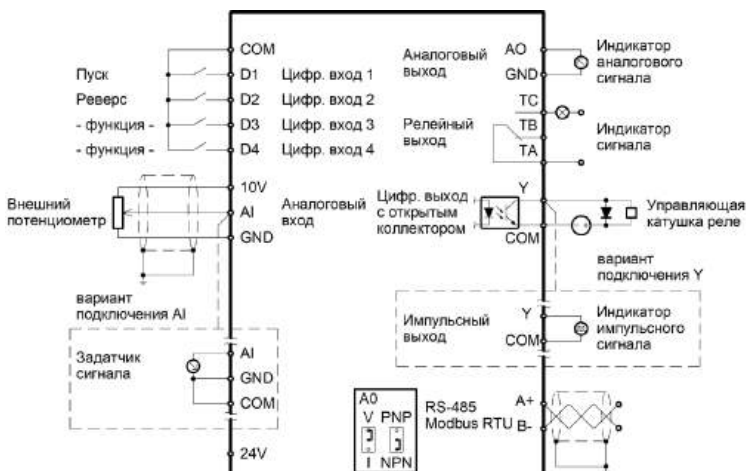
COM
Пуск
D1
Цифр. вход 1
Реверс
D2
Цифр. вход 2
- функция -
D3
Цифр. вход 3
- функция -
D4
Цифр. вход 4
Внешний потенциометр
10V
AI
GND
Аналоговый вход
вариант подключения AI
Задатчик сигнала
AI
GND
COM
24V
Аналоговый выход
AO
GND
Индикатор аналогового сигнала
TC
Релейный выход
TB
TA
Индикатор сигнала
Цифр. выход с открытым коллектором
Y
COM
Управляющая катушка реле
вариант подключения Y
Импульсный выход
Y
COM
Индикатор импульсного сигнала
A0
V
I
PNP
NPN
RS-485 Modbus RTU
A+
B-